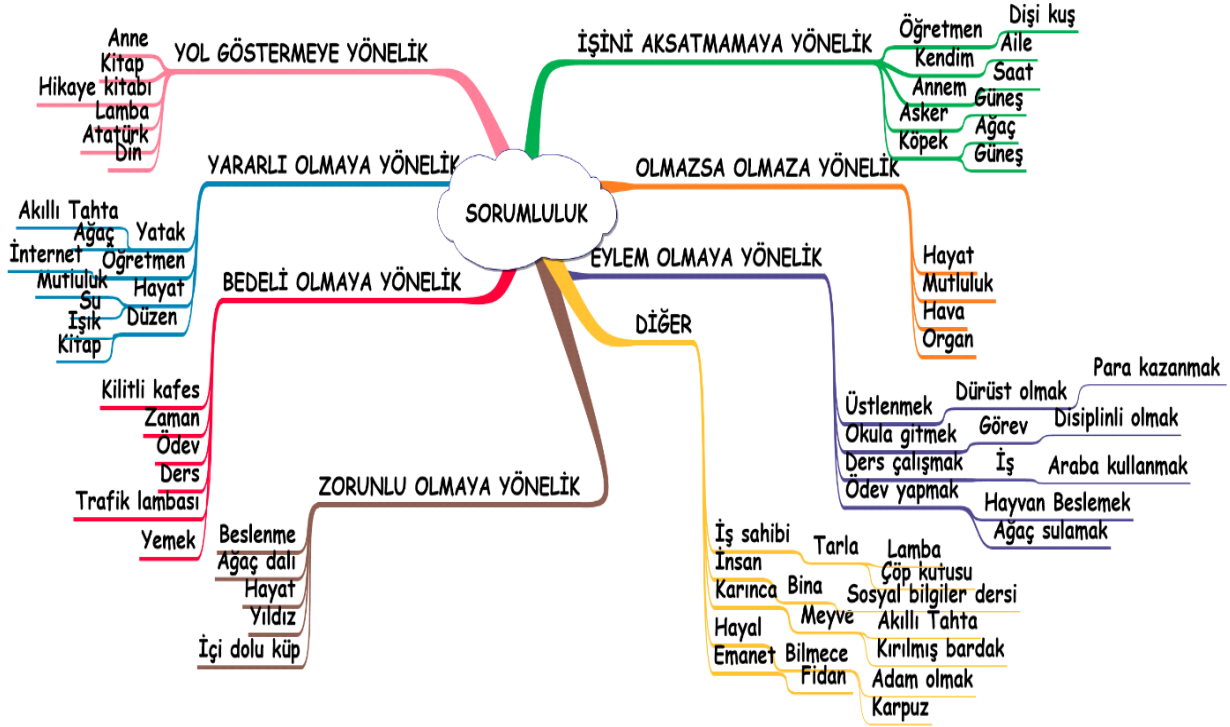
SORUMLULUK

YOL GÖSTERMEYE YÖNELİK
Anne
Kitap
Hikaye kitabı
Lamba
Atatürk
Din

YARARLI OLMAYA YÖNELİK
Akıllı Tahta
Ağaç
Yatak
İnternet
Öğretmen
Mutluluk
Hayat
Su
Düzen
Işık
Kitap

BEDELİ OLMAYA YÖNELİK
Kilitli kafes
Zaman
Ödev
Ders
Trafik lambası
Yemek

ZORUNLU OLMAYA YÖNELİK
Beslenme
Ağaç dalı
Hayat
Yıldız
İçi dolu küp

İŞİNİ AKSATMAMAYA YÖNELİK
Öğretmen
Dişi kuş
Aile
Kendim
Saat
Annem
Güneş
Asker
Ağaç
Köpek
Güneş

OLMAZSA OLMAZA YÖNELİK
Hayat
Mutluluk
Hava
Organ

EYLEM OLMAYA YÖNELİK
Üstlenmek
Dürüst olmak
Para kazanmak
Okula gitmek
Görev
Disiplinli olmak
Ders çalışmak
İş
Araba kullanmak
Ödev yapmak
Hayvan Beslemek
Ağaç sulamak

DİĞER
İş sahibi
Tarla
Lamba
İnsan
Çöp kutusu
Karınca
Bina
Sosyal bilgiler dersi
Meyve
Akıllı Tahta
Hayal
Kırılmış bardak
Emanet
Bilmece
Fidan
Adam olmak
Karpuz